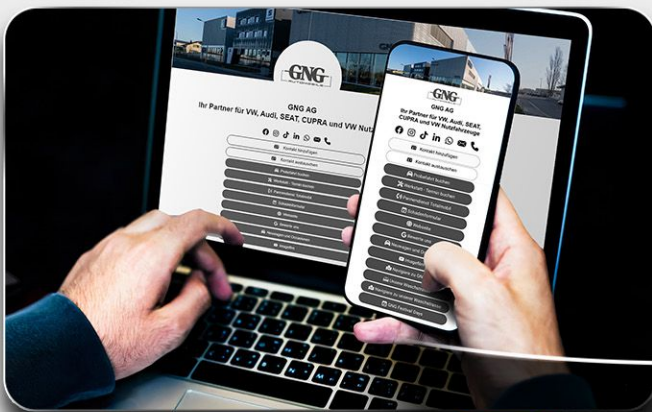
GNG
GNG AG
Ihr Partner für VW, Audi, SEAT, CUPRA und VW Nutz
Kontakt hinzufügen
Kontakt weiterleiten

GNG
GNG AG
Ihr Partner für VW, Audi, SEAT, CUPRA und VW Nutzfahrzeuge
Kontakt hinzufügen
Kontakt weiterleiten
Probefahrt buchen
Werkstatt - Termin buchen
Pannenservice Termin
Schadenformular
Webseite
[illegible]
Neuwagen und Gebrauchtwagen
Hotgeflash
Navigation zu GNG
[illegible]
Navigation zu unserer Waschstrasse
GNG Festival Days